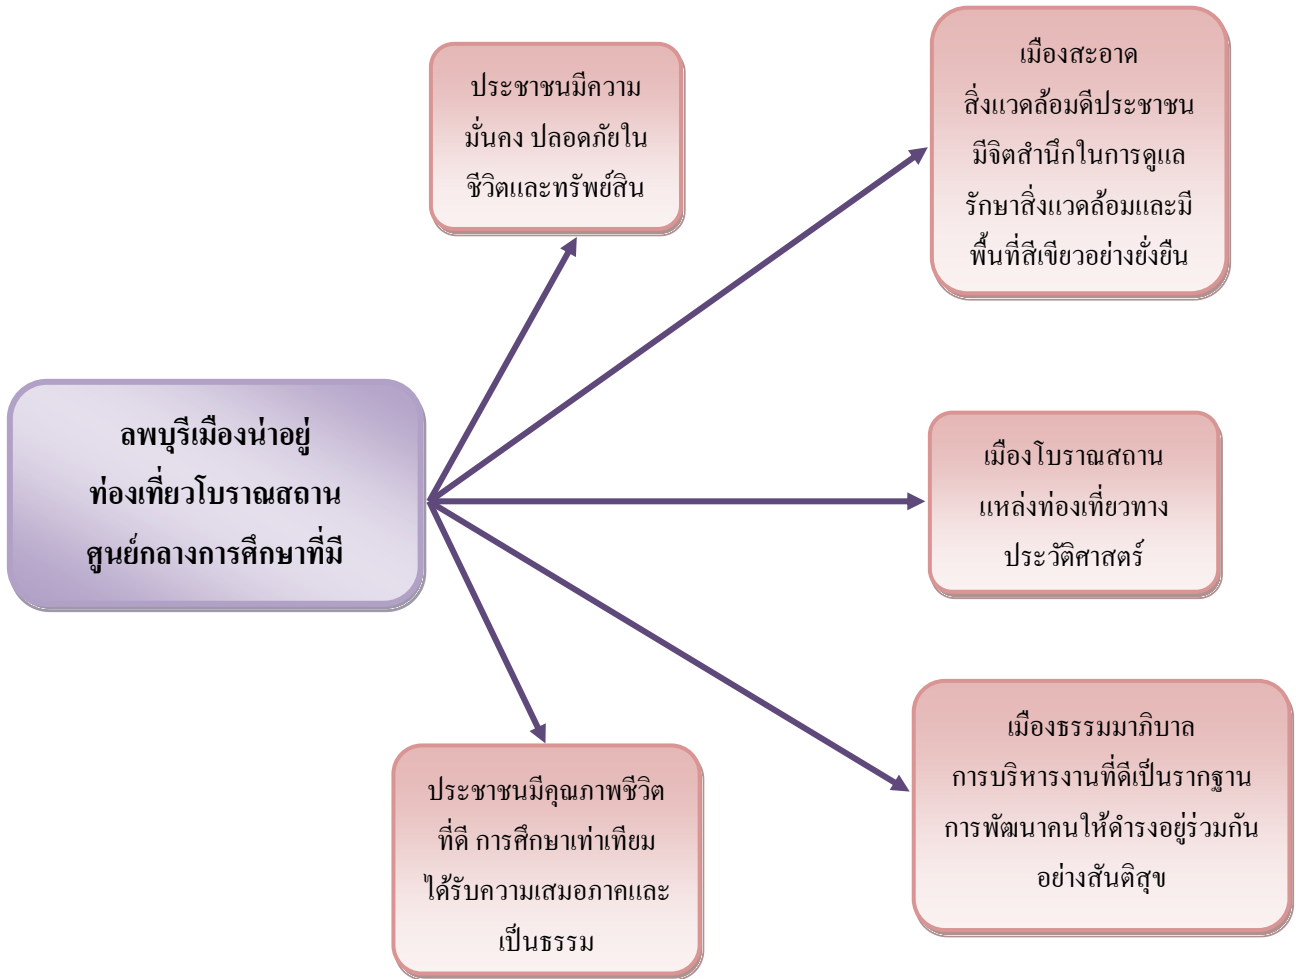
ลพบุรีเมืองน่าอยู่
ท่องเที่ยวโบราณสถาน
ศูนย์กลางการศึกษาที่มี

ประชาชนมีความ
มั่นคง ปลอดภัยใน
ชีวิตและทรัพย์สิน

เมืองสะอาด
สิ่งแวดล้อมดีประชาชน
มีจิตสำนึกในการดูแล
รักษาสิ่งแวดล้อมและมี
พื้นที่สีเขียวอย่างยั่งยืน

เมืองโบราณสถาน
แหล่งท่องเที่ยวทาง
ประวัติศาสตร์

เมืองธรรมมาภิบาล
การบริหารงานที่ดีเป็นรากฐาน
การพัฒนาคนให้ดำรงอยู่ร่วมกัน
อย่างสันติสุข

ประชาชนมีคุณภาพชีวิต
ที่ดี การศึกษาเท่าเทียม
ได้รับความเสมอภาคและ
เป็นธรรม